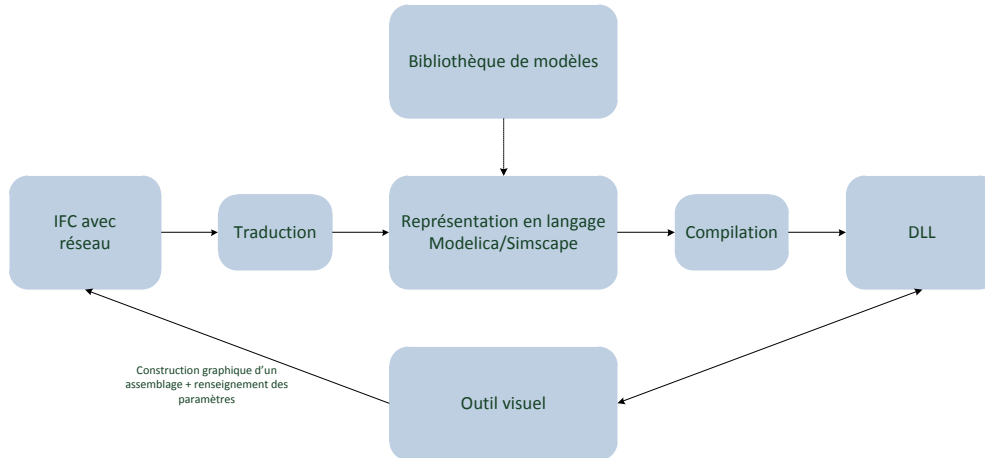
Bibliothèque de modèles

IFC avec réseau

Traduction

Représentation en langage Modelica/Simscape

Compilation

DLL

Construction graphique d'un assemblage + renseignement des paramètres

Outil visuel